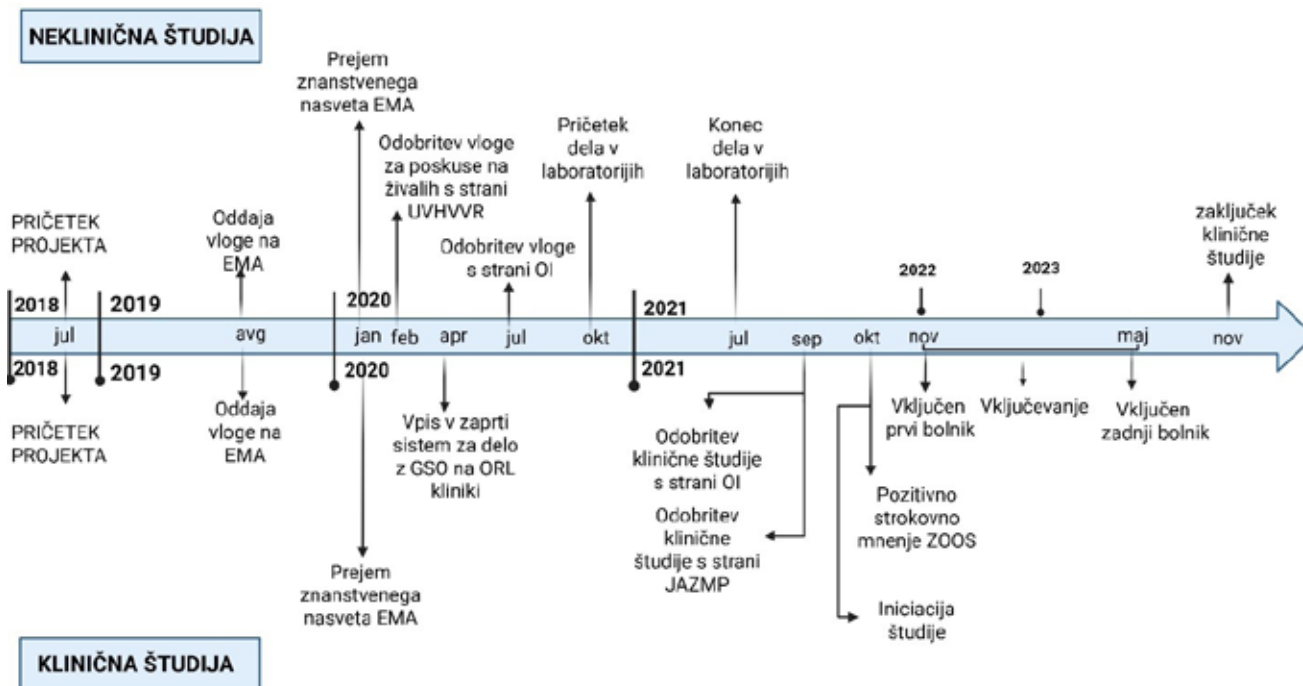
NEKLINIČNA ŠTUDIJA

Prejem znanstvenega nasveta EMA

Odobritev vloge za poskuse na živalih s strani UVHVVR

Pričetek dela v laboratorijih

Konec dela v laboratorijih

PRIČETEK PROJEKTA

Oddaja vloge na EMA

Odobritev vloge s strani OI

zaključek klinične študije

2022

2023

2018 2019 2020 2021

jul avg jan feb apr jul okt jul sep okt nov maj nov

2018 2019 2020 2021

PRIČETEK PROJEKTA

Oddaja vloge na EMA

Vpis v zaprti sistem za delo z GSO na ORL kliniki

Vključen prvi bolnik

Vključevanje

Vključen zadnji bolnik

Odobritev klinične študije s strani OI

Odobritev klinične študije s strani JAZMP

Pozitivno strokovno mnenje ZOOS

Prejem znanstvenega nasveta EMA

Iniciacija študije

KLINIČNA ŠTUDIJA